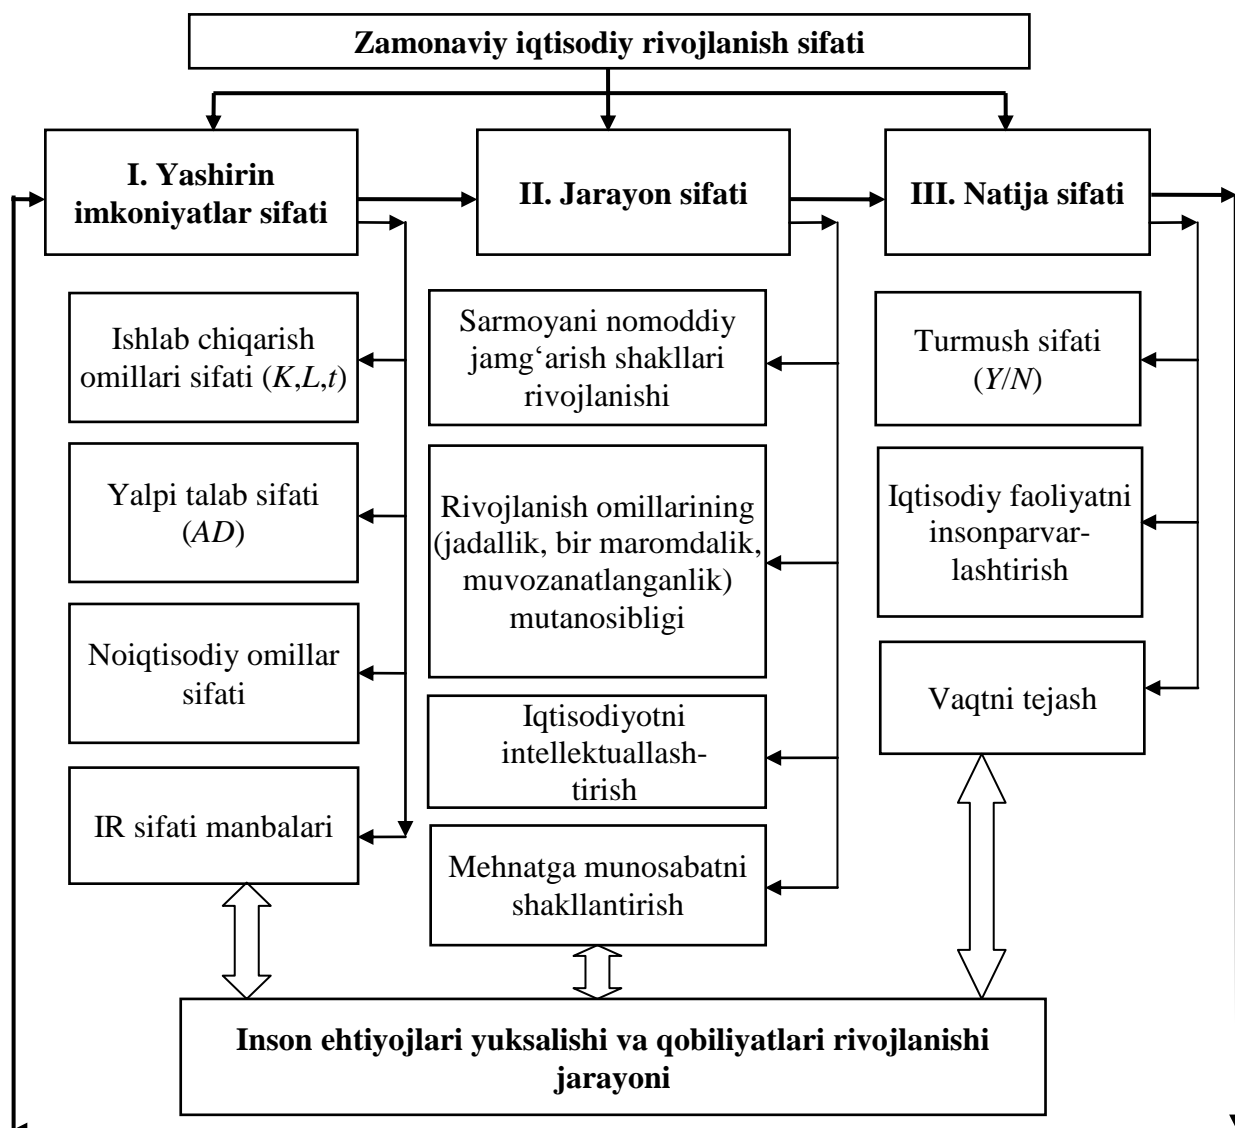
Zamonaviy iqtisodiy rivojlanish sifati

I. Yashirin imkoniyatlar sifati

II. Jarayon sifati

III. Natija sifati

Ishlab chiqarish omillari sifati ($K$,$L$,$t$)

Yalpi talab sifati ($AD$)

Noiqtisodiy omillar sifati

IR sifati manbalari

Sarmoyani nomoddiy jamg‘arish shakllari rivojlanishi

Rivojlanish omillarining (jadallik, bir maromdalik, muvozanatlanganlik) mutanosibligi

Iqtisodiyotni intellektuallashtirish

Mehnatga munosabatni shakllantirish

Turmush sifati ($Y/N$)

Iqtisodiy faoliyatni insonparvarlashtirish

Vaqtni tejash

Inson ehtiyojlari yuksalishi va qobiliyatlari rivojlanishi jarayoni